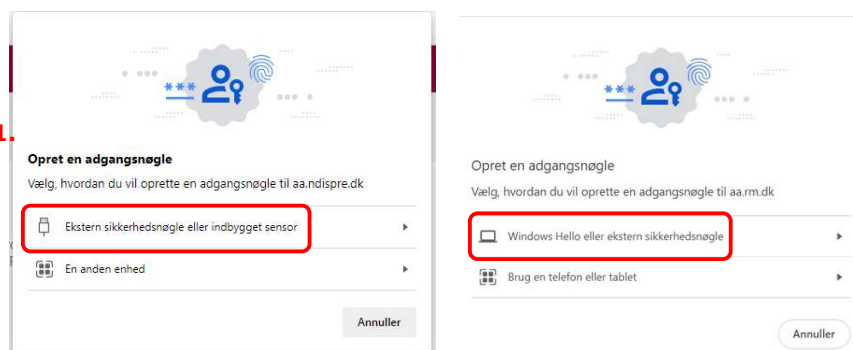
1.

Opret en adgangsnøgle

Vælg, hvordan du vil oprette en adgangsnøgle til aa.ndispre.dk

Ekstern sikkerhedsnøgle eller indbygget sensor

En anden enhed

Annuller

Opret en adgangsnøgle

Vælg, hvordan du vil oprette en adgangsnøgle til aa.rm.dk

Windows Hello eller ekstern sikkerhedsnøgle

Brug en telefon eller tablet

Annuller